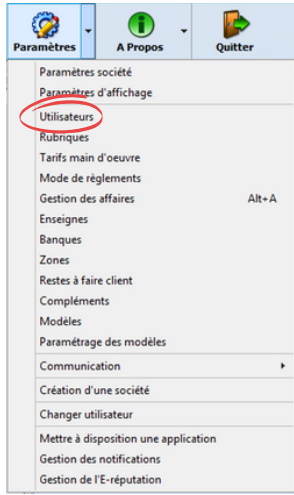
Paramètres
A Propos
Quitter

Paramètres société
Paramètres d'affichage
Utilisateurs
Rubriques
Tarifs main d'oeuvre
Mode de règlements
Gestion des affaires Alt+A
Enseignes
Banques
Zones
Restes à faire client
Compléments
Modèles
Paramétrage des modèles
Communication
Création d'une société
Changer utilisateur
Mettre à disposition une application
Gestion des notifications
Gestion de l'E-réputation